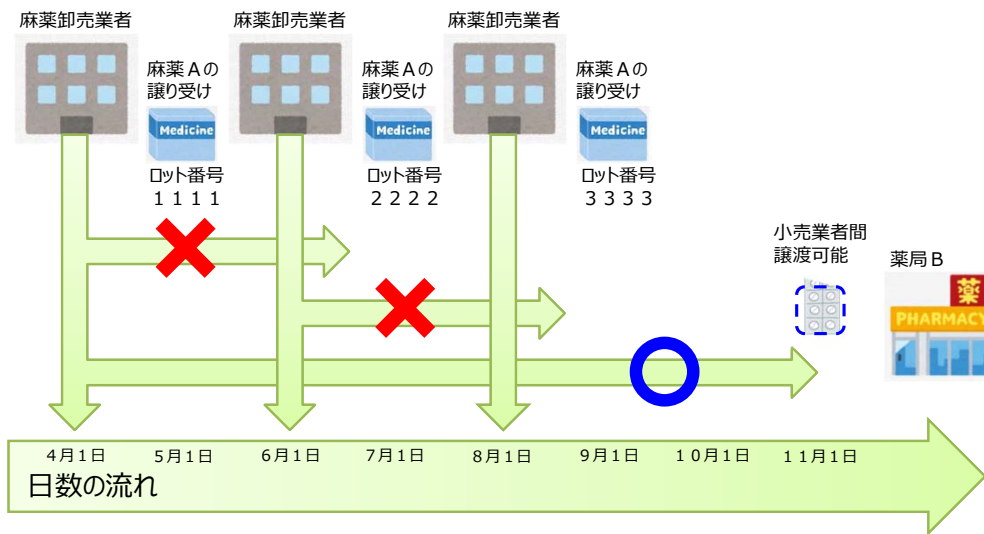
麻薬卸売業者

麻薬Ａの譲り受け

Medicine

ロット番号
１１１１

麻薬卸売業者

麻薬Ａの譲り受け

Medicine

ロット番号
２２２２

麻薬卸売業者

麻薬Ａの譲り受け

Medicine

ロット番号
３３３３

小売業者間譲渡可能

薬局Ｂ

薬

PHARMACY

４月１日　５月１日　６月１日　７月１日　８月１日　９月１日　１０月１日　１１月１日

日数の流れ